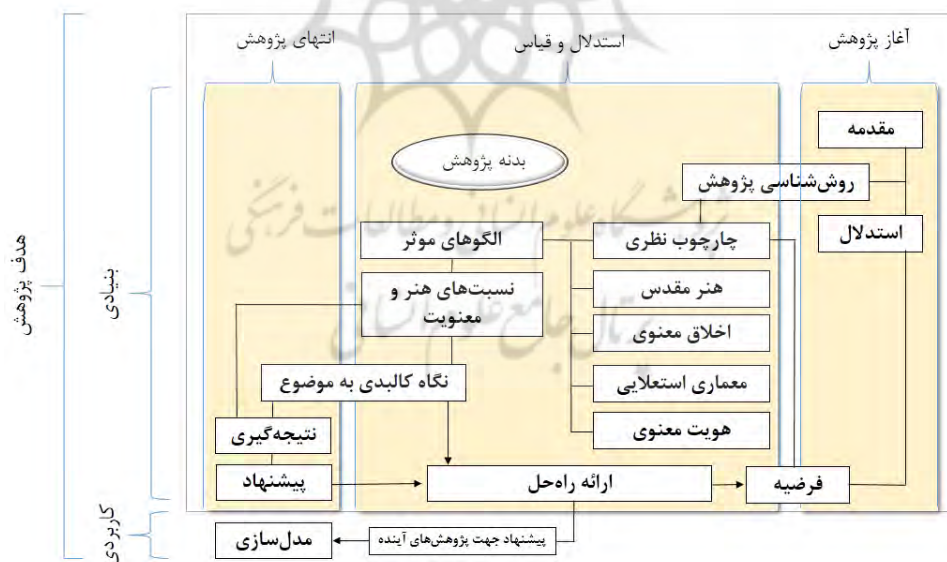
آغاز پژوهش
استدلال و قیاس
انتهای پژوهش

هدف پژوهش
بنیادی
کاربردی

مقدمه
روش‌شناسی پژوهش
استدلال
بدنه پژوهش
چارچوب نظری
الگوهای موثر
نسبت‌های هنر و معنویت
هنر مقدس
اخلاق معنوی
نگاه کالبدی به موضوع
معماری استعلایی
هویت معنوی
نتیجه‌گیری
پیشنهاد
ارائه راه‌حل
فرضیه
مدل‌سازی
پیشنهاد جهت پژوهش‌های آینده